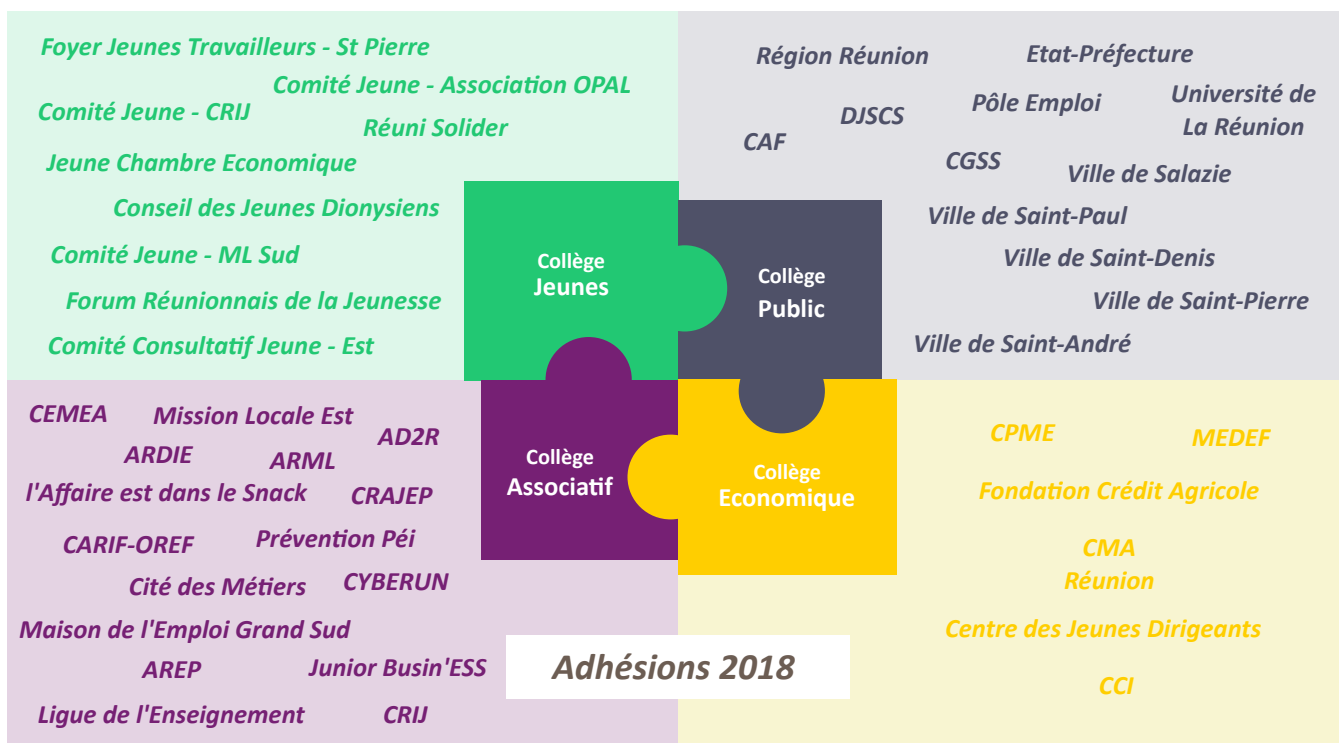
Foyer Jeunes Travailleurs - St Pierre
Comité Jeune - Association OPAL
Comité Jeune - CRIJ
Réuni Solider
Jeune Chambre Economique
Conseil des Jeunes Dionysiens
Comité Jeune - ML Sud
Forum Réunionnais de la Jeunesse
Comité Consultatif Jeune - Est

Région Réunion
Etat-Préfecture
Université de La Réunion
DJSCS
Pôle Emploi
CAF
CGSS
Ville de Salazie
Ville de Saint-Paul
Ville de Saint-Denis
Ville de Saint-Pierre
Ville de Saint-André

Collège Jeunes

Collège Public

Collège Associatif

Collège Economique

CEMEA
Mission Locale Est
AD2R
ARDIE
ARML
l'Affaire est dans le Snack
CRAJEP
CARIF-OREF
Prévention Péi
Cité des Métiers
CYBERUN
Maison de l'Emploi Grand Sud
AREP
Junior Busin'ESS
Ligue de l'Enseignement
CRIJ

CPME
MEDEF
Fondation Crédit Agricole
CMA Réunion
Centre des Jeunes Dirigeants
CCI

Adhésions 2018